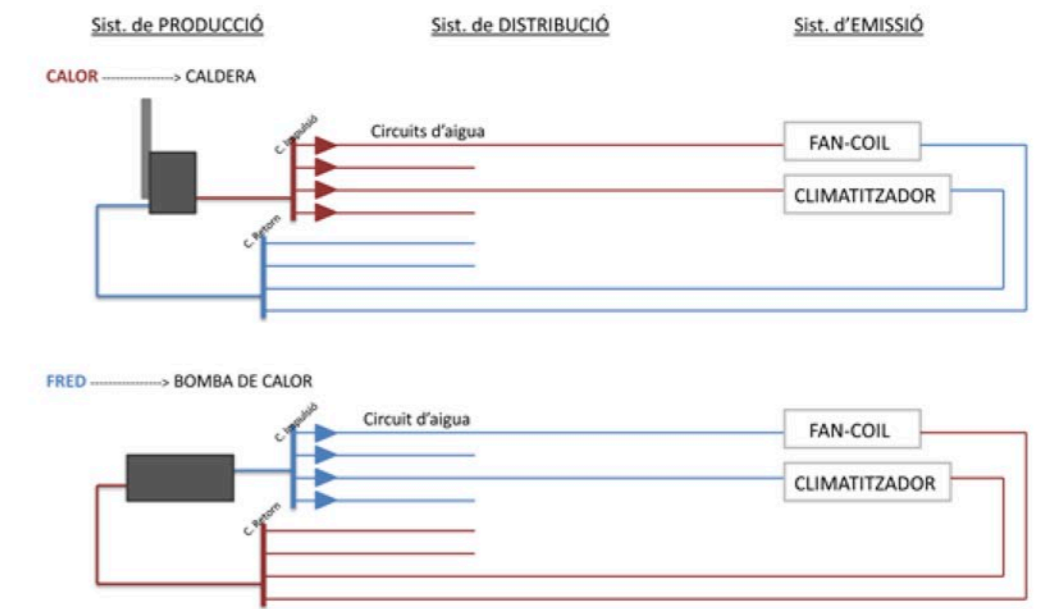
Sist. de PRODUCCIÓ

Sist. de DISTRIBUCIÓ

Sist. d'EMISSIÓ

CALOR ----------------> CALDERA

C. Impulsió

Circuits d'aigua

FAN-COIL

CLIMATITZADOR

C. Retorn

FRED ----------------> BOMBA DE CALOR

C. Impulsió

Circuit d'aigua

FAN-COIL

CLIMATITZADOR

C. Retorn